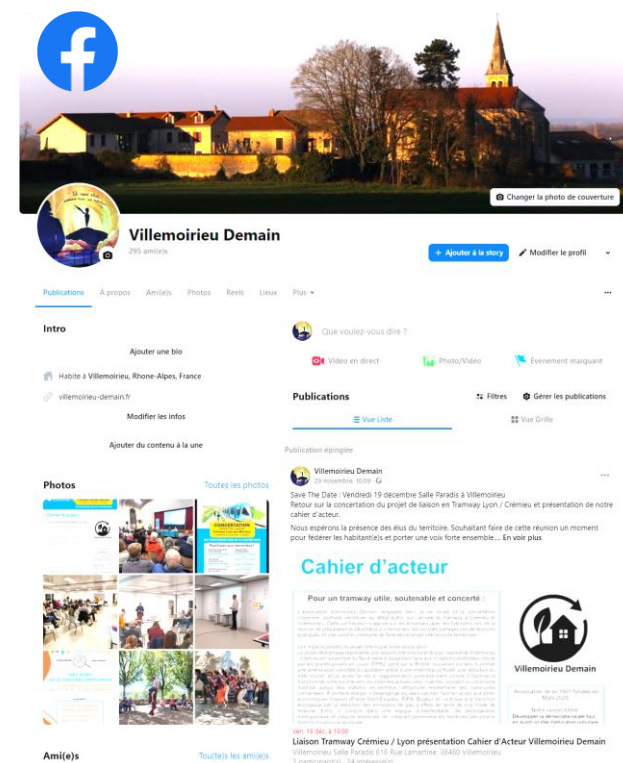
Changer la photo de couverture

Villemoirieu Demain
295 ami(e)s

+ Ajouter à la story
Modifier le profil

Publications
À propos
Ami(e)s
Photos
Reels
Lieux
Plus

Intro

Ajouter une bio

Habite à Villemoirieu, Rhone-Alpes, France

villemoirieu-demain.fr

Modifier les infos

Ajouter du contenu à la une

Photos
Toutes les photos

Ami(e)s
Tout(e)s les ami(e)s

Que voulez-vous dire ?

Vidéo en direct
Photo/vidéo
Évènement marquant

Publications
Filtres
Gérer les publications

Vue Liste
Vue Grille

Publication épinglée

Villemoirieu Demain
29 novembre, 10:09

Save The Date : Vendredi 19 décembre Salle Paradis à Villemoirieu
Retour sur la concertation du projet de liaison en Tramway Lyon / Crémieu et présentation de notre cahier d'acteur.

Nous espérons la présence des élus du territoire. Souhaitant faire de cette réunion un moment pour federer les habitant(e)s et porter une voix forte ensemble... En voir plus

Cahier d'acteur

Pour un tramway utile, soutenable et concerté :

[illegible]

Villemoirieu Demain

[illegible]

Ven. 19 déc. à 19:00
Liaison Tramway Crémieu / Lyon présentation Cahier d'Acteur Villemoirieu Demain
Villemoirieu Salle Paradis 616 Rue Lamartine, 38460 Villemoirieu
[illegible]